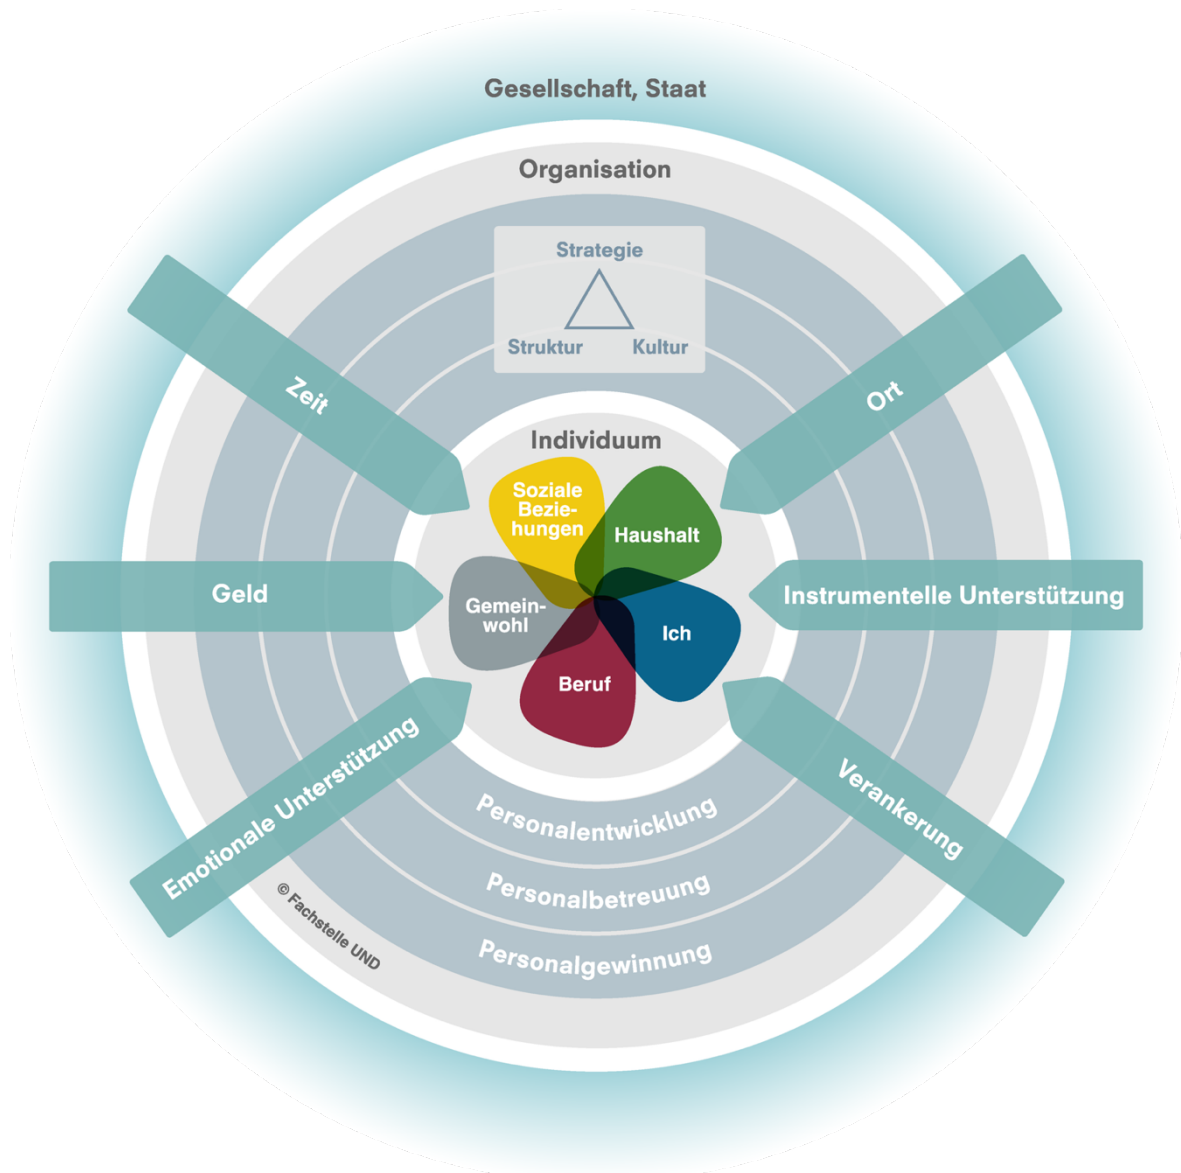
Gesellschaft, Staat

Organisation

Strategie

Struktur

Kultur

Zeit

Ort

Individuum

Soziale Beziehungen

Haushalt

Geld

Gemeinwohl

Ich

Instrumentelle Unterstützung

Beruf

Emotionale Unterstützung

Verankerung

Personalentwicklung

Personalbetreuung

Personalgewinnung

© Fachstelle UND